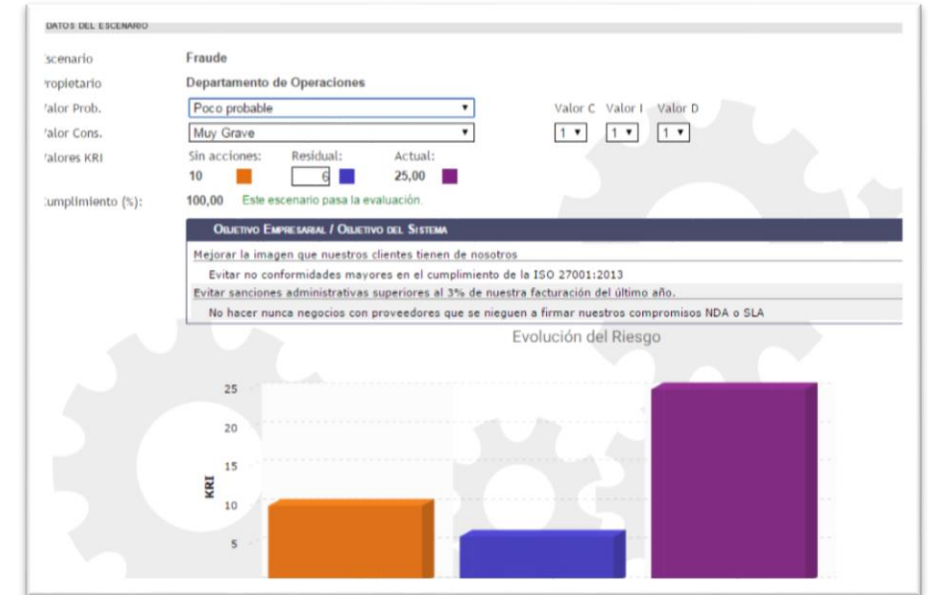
DATOS DEL ESCENARIO

scenario Fraude

ropietario Departamento de Operaciones

'alor Prob. Poco probable

'alor Cons. Muy Grave

Valor C Valor I Valor D

1 1 1

'alores KRI Sin acciones: 10 Residual: 6 Actual: 25,00

umplimiento (%): 100,00 Este escenario pasa la evaluación.

OBJETIVO EMPRESARIAL / OBJETIVO DEL SISTEMA

Mejorar la imagen que nuestros clientes tienen de nosotros

Evitar no conformidades mayores en el cumplimiento de la ISO 27001:2013

Evitar sanciones administrativas superiores al 3% de nuestra facturación del último año.

No hacer nunca negocios con proveedores que se nieguen a firmar nuestros compromisos NDA o SLA

Evolución del Riesgo

KRI

25

20

15

10

5